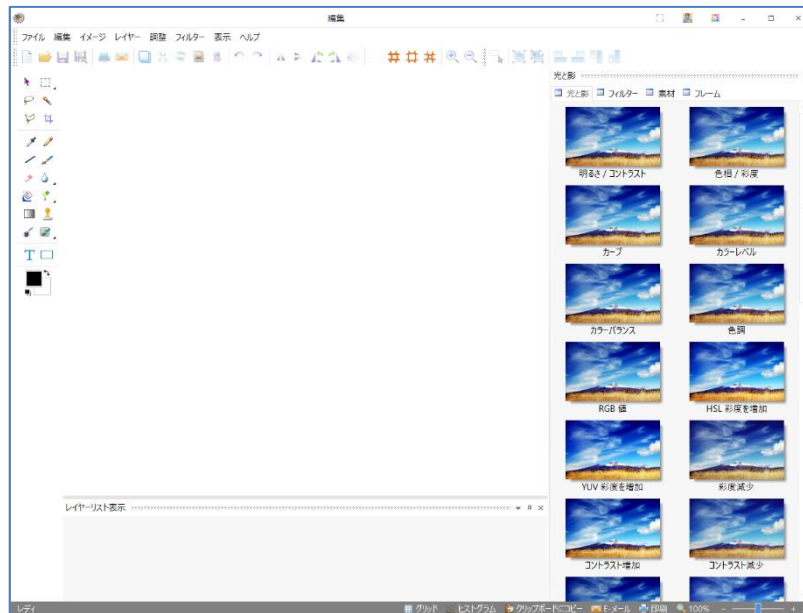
編集

ファイル 編集 イメージ レイヤー 調整 フィルター 表示 ヘルプ

光と影

光と影 フィルター 素材 フレーム

明るさ / コントラスト

色相 / 彩度

カーブ

カラーレベル

カラーバランス

色調

RGB 値

HSL 彩度を増加

YUV 彩度を増加

彩度減少

コントラスト増加

コントラスト減少

レイヤーリスト表示

T

レディ

グリッド ヒストグラム クリップボードにコピー E-メール 印刷 100%